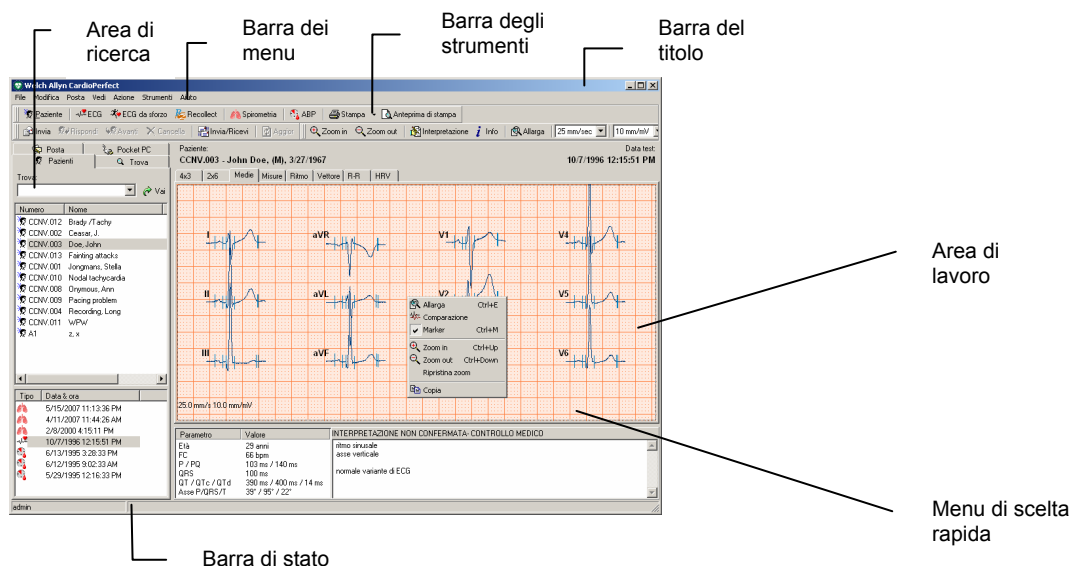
Area di ricerca

Barra dei menu

Barra degli strumenti

Barra del titolo

Welch Allyn CardioPerfect

File Modifica Posta Vedi Azione Strumenti Aiuto

Paziente ECG ECG da sforzo Recollect Spirometria ABP Stampa Anteprima di stampa

Invia Rispondi Avanti Cancella Invia/Ricevi Aggior. Zoom in Zoom out Interpretazione Info Allarga 25 mm/sec 10 mm/mV

Posta Pocket PC
Pazienti Trova

Trova:

Vai

| Numero | Nome |
|---|---|
| CCNV.012 | Brady /Tachy |
| CCNV.002 | Ceasar, J. |
| CCNV.003 | Doe, John |
| CCNV.013 | Fainting attacks |
| CCNV.001 | Jongmans, Stella |
| CCNV.010 | Nodal tachycardia |
| CCNV.008 | Onymous, Ann |
| CCNV.009 | Pacing problem |
| CCNV.004 | Recording, Long |
| CCNV.011 | WPW |
| A1 | z, x |

| Tipo | Data & ora |
|---|---|
| | 5/15/2007 11:13:36 PM |
| | 4/11/2007 11:44:26 AM |
| | 2/8/2000 4:15:11 PM |
| | 10/7/1996 12:15:51 PM |
| | 6/13/1995 3:28:33 PM |
| | 6/12/1995 9:02:33 AM |
| | 5/29/1995 12:16:33 PM |

Paziente:
CCNV.003 - John Doe, (M), 3/27/1967

Data test:
10/7/1996 12:15:51 PM

4x3 2x6 Medie Misure Ritmo Vettore R-R HRV

I aVR V1 V4
II aVL V2 V5
III aVF V6

Allarga Ctrl+E
Comparazione
Marker Ctrl+M
Zoom in Ctrl+Up
Zoom out Ctrl+Down
Ripristina zoom
Copia

25.0 mm/s 10.0 mm/mV

| Parametro | Valore |
|---|---|
| Età | 29 anni |
| FC | 66 bpm |
| P / PQ | 103 ms / 140 ms |
| QRS | 100 ms |
| QT / QTc / QTd | 390 ms / 400 ms / 14 ms |
| Asse P/QRS/T | 39° / 95° / 22° |

INTERPRETAZIONE NON CONFERMATA- CONTROLLO MEDICO
ritmo sinusale
asse verticale

normale variante di ECG

admin

Area di lavoro

Menu di scelta rapida

Barra di stato